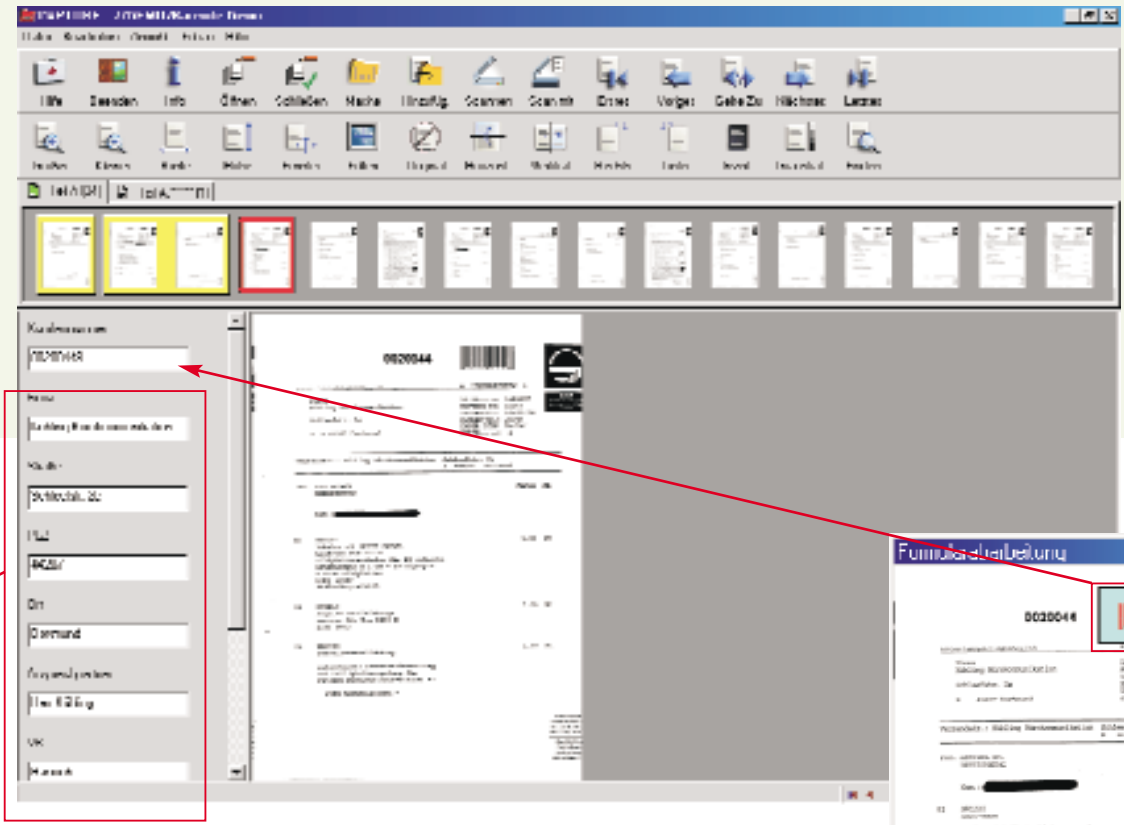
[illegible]

Hilfe Bearbeiten Ansicht Extras Hilfe

Hilfe Beenden Info Öffnen Schließen Marke Hinzufüg. Scannen Scanmit Erster Vorige Gehe Zu Nächster Letzter

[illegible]

Teil A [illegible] Teil A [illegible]

Kundennummer
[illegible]

Firma
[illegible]

Straße
Schillerstr. 32

PLZ
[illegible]

Ort
Dortmund

Ansprechpartner
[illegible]

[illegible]
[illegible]

0020044

Formularbearbeitung

0020044